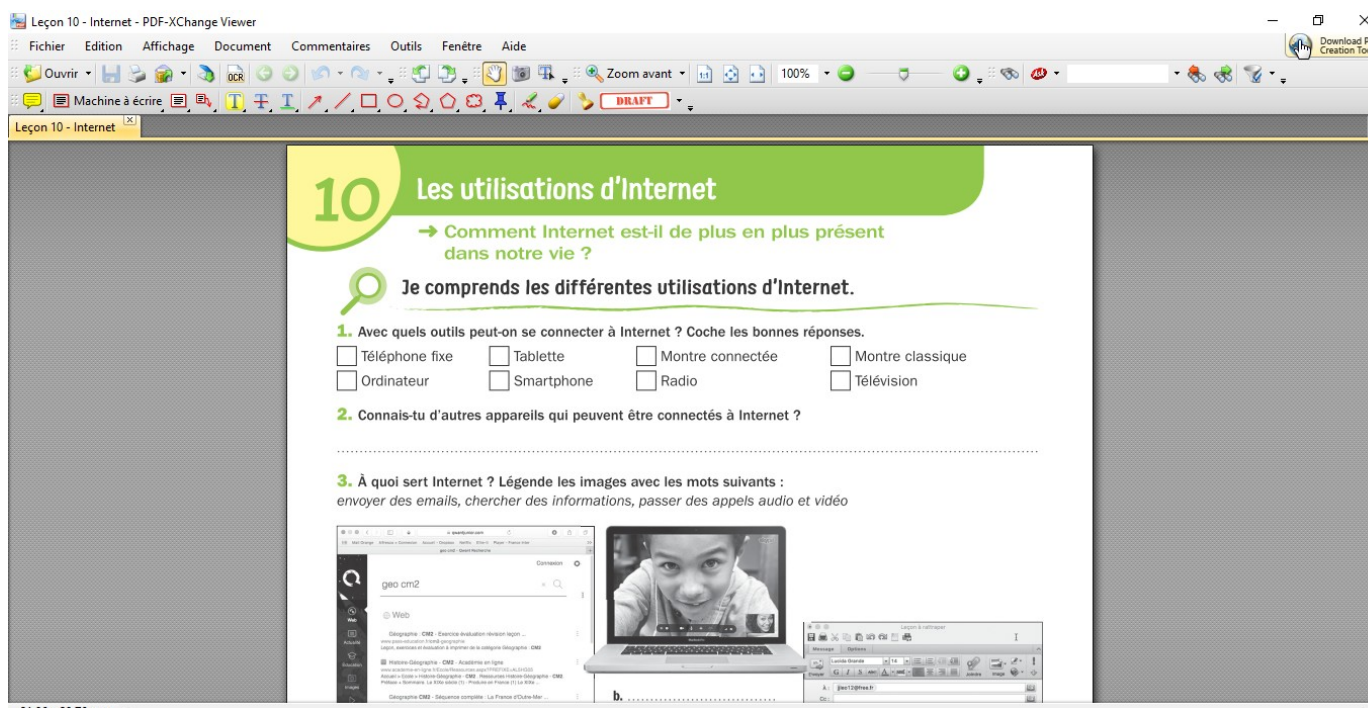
Leçon 10 - Internet - PDF-XChange Viewer

Fichier Edition Affichage Document Commentaires Outils Fenêtre Aide

Ouvrir OCR Zoom avant 100%

Download P Creation Too

Machine à écrire DRAFT

Leçon 10 - Internet

10 Les utilisations d'Internet

→ Comment Internet est-il de plus en plus présent dans notre vie ?

Je comprends les différentes utilisations d'Internet.

1. Avec quels outils peut-on se connecter à Internet ? Coche les bonnes réponses.

Téléphone fixe
Tablette
Montre connectée
Montre classique
Ordinateur
Smartphone
Radio
Télévision

2. Connais-tu d'autres appareils qui peuvent être connectés à Internet ?

.......................................................................................................

3. À quoi sert Internet ? Légende les images avec les mots suivants :
envoyer des emails, chercher des informations, passer des appels audio et vidéo

geo cm2

Web

Géographie · CM2 · Exercice évaluation révision leçon ...

Histoire-Géographie · CM2 · Académie en ligne

Géographie CM2 · Séquence complète · La France d'Outre-Mer ...

Leçon à rattraper

Message Options

Lucida Grande 14

À : geo12@free.fr

Cc :

b. ..........................